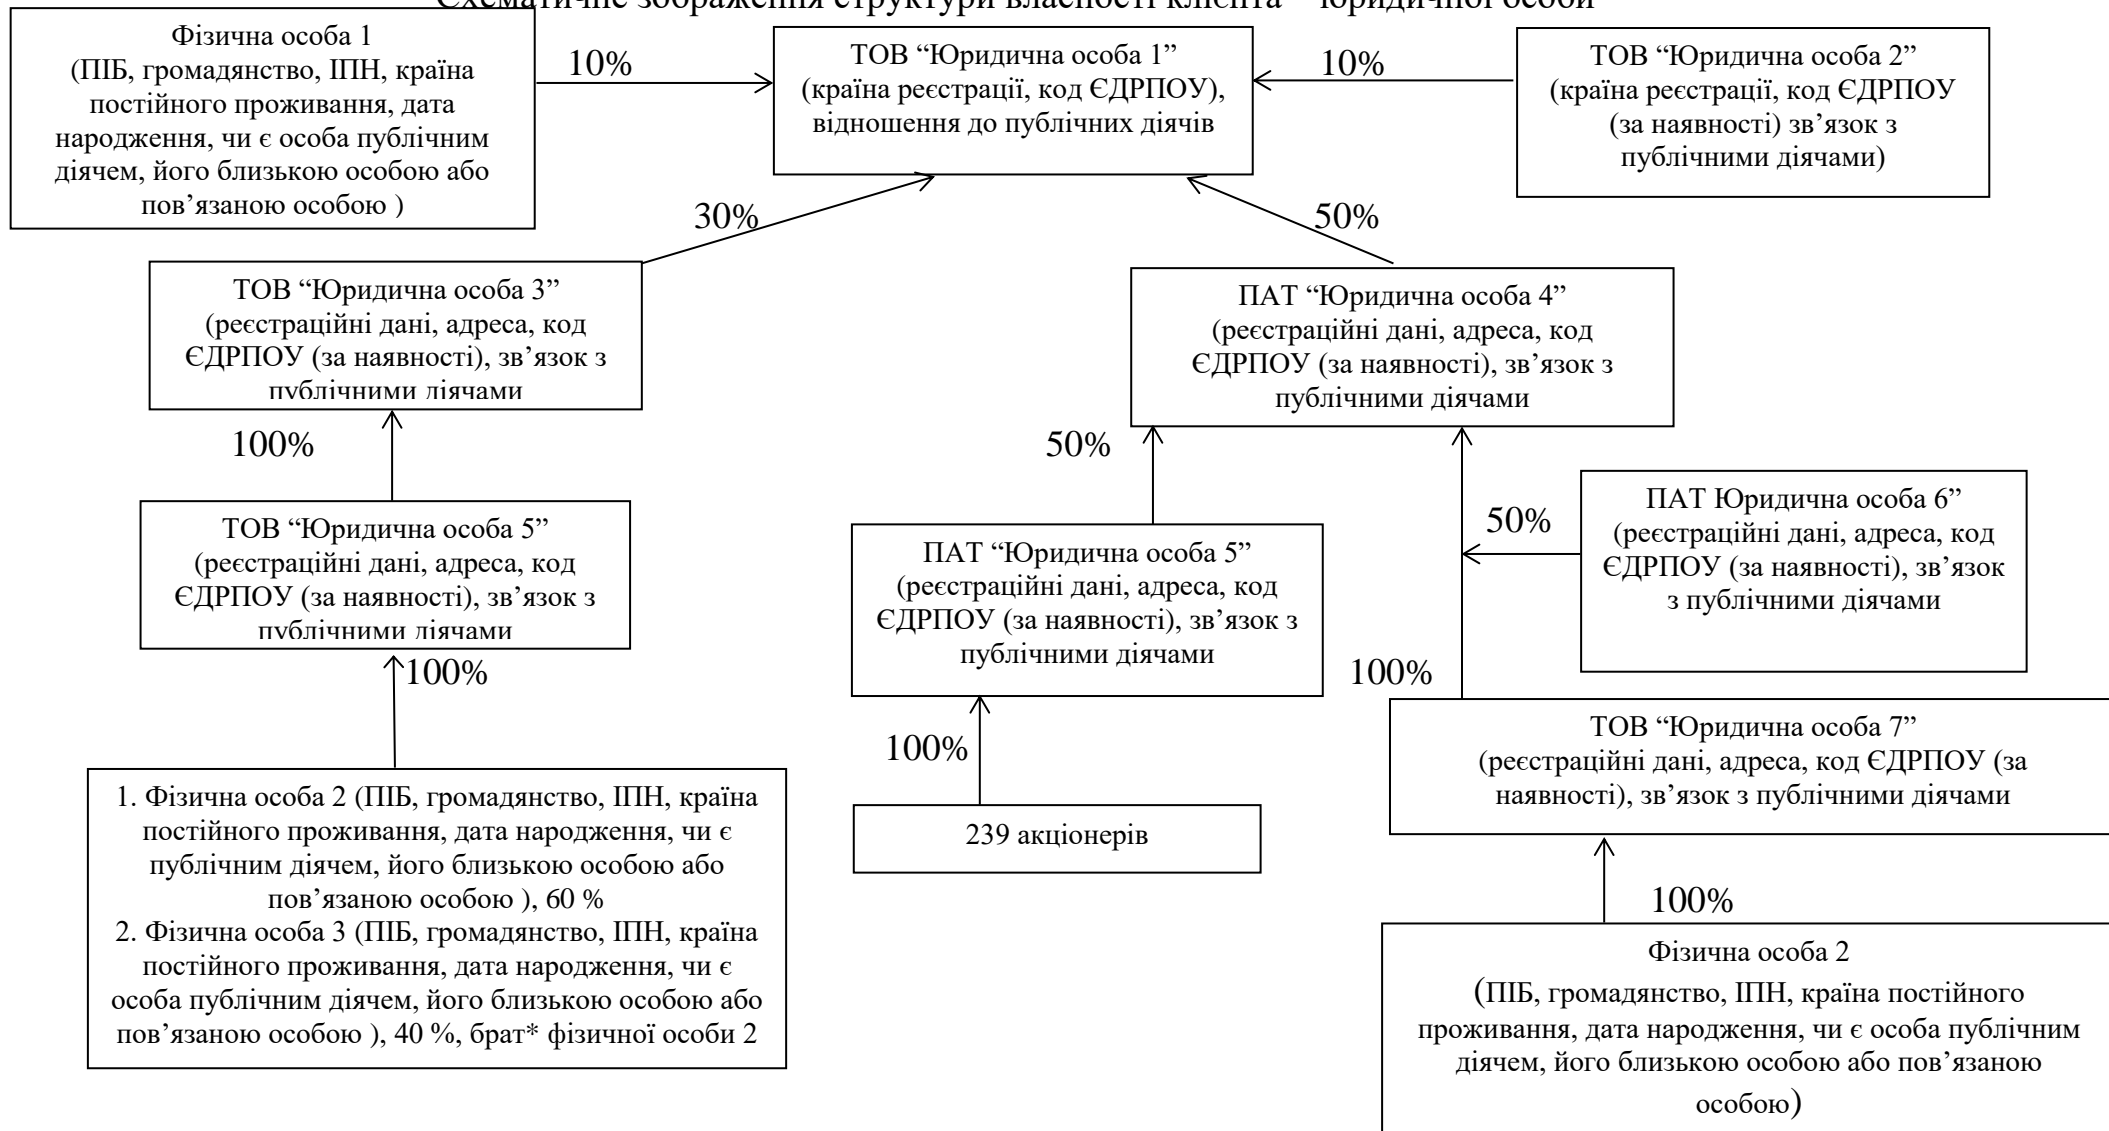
Схематичне зображення структури власності клієнта – юридичної особи

Фізична особа 1 (ПІБ, громадянство, ІПН, країна постійного проживання, дата народження, чи є особа публічним діячем, його близькою особою або пов'язаною особою )

10%

ТОВ "Юридична особа 1" (країна реєстрації, код ЄДРПОУ), відношення до публічних діячів

10%

ТОВ "Юридична особа 2" (країна реєстрації, код ЄДРПОУ (за наявності) зв'язок з публічними діячами)

30%

50%

ТОВ "Юридична особа 3" (реєстраційні дані, адреса, код ЄДРПОУ (за наявності), зв'язок з публічними діячами

ПАТ "Юридична особа 4" (реєстраційні дані, адреса, код ЄДРПОУ (за наявності), зв'язок з публічними діячами

100%

50%

ТОВ "Юридична особа 5" (реєстраційні дані, адреса, код ЄДРПОУ (за наявності), зв'язок з публічними діячами

50%

ПАТ Юридична особа 6" (реєстраційні дані, адреса, код ЄДРПОУ (за наявності), зв'язок з публічними діячами

ПАТ "Юридична особа 5" (реєстраційні дані, адреса, код ЄДРПОУ (за наявності), зв'язок з публічними діячами

100%

100%

ТОВ "Юридична особа 7" (реєстраційні дані, адреса, код ЄДРПОУ (за наявності), зв'язок з публічними діячами

100%

1. Фізична особа 2 (ПІБ, громадянство, ІПН, країна постійного проживання, дата народження, чи є публічним діячем, його близькою особою або пов'язаною особою ), 60 %
2. Фізична особа 3 (ПІБ, громадянство, ІПН, країна постійного проживання, дата народження, чи є особа публічним діячем, його близькою особою або пов'язаною особою ), 40 %, брат* фізичної особи 2

239 акціонерів

100%

Фізична особа 2 (ПІБ, громадянство, ІПН, країна постійного проживання, дата народження, чи є особа публічним діячем, його близькою особою або пов'язаною особою)